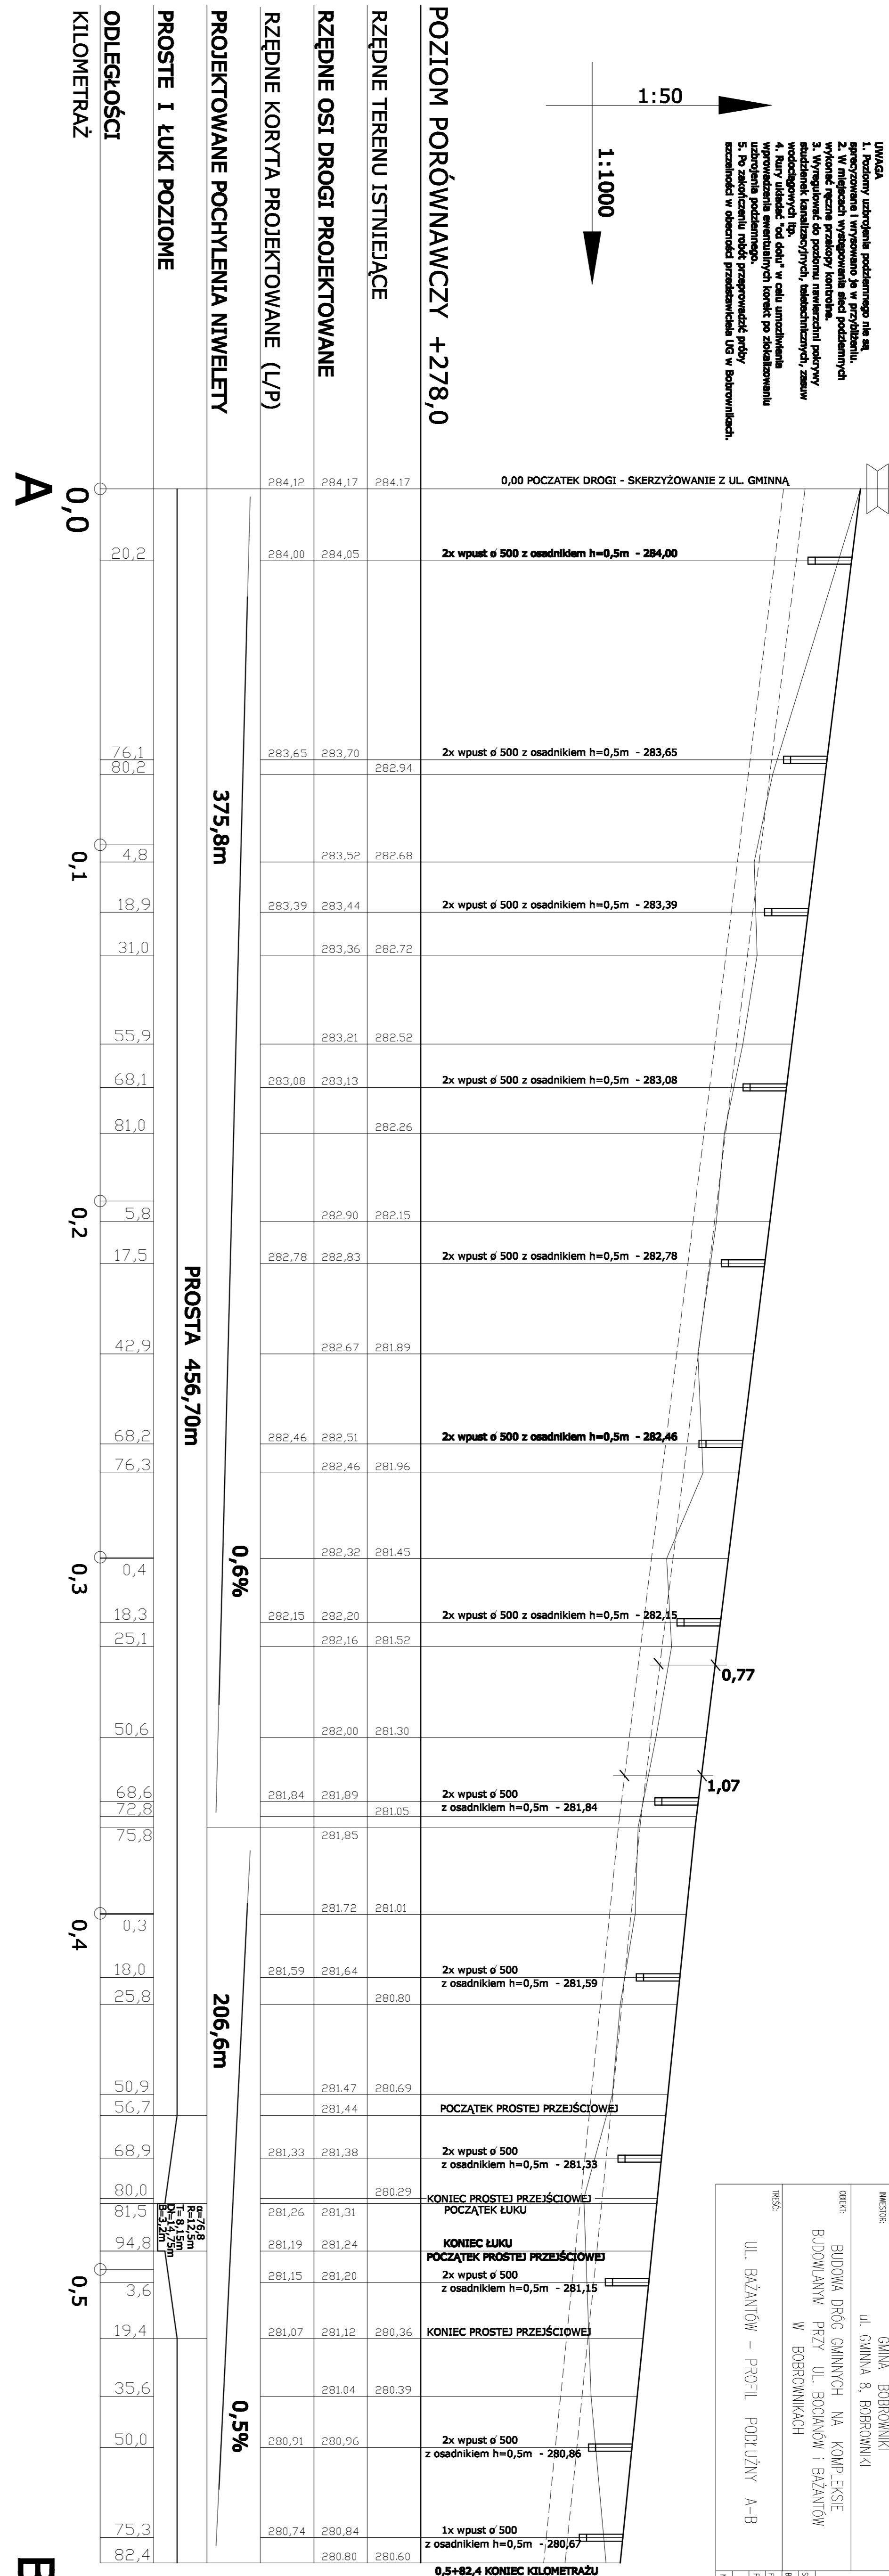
UWAGA
1. Poziomy uzbrojenia podziemnego nie są sprawdzone i wyznaczone je przybliżeniu.
2. W miejscach występowania sieci podziemnych wykonać ręczne przekopy kontrolne.
3. Wyregulować do poziomu nawierzchni pokrywy studzienek kanalizacyjnych, teletechnicznych, zasuw wodociągowych itp.
4. Rury układać "od dołu" w celu umożliwienia wprowadzenia ewentualnych korekt po zlokalizowaniu uzbrojenia podziemnego.
5. Po zakończeniu robót przeprowadzić próby szczelności w obecności przedstawiciela UG w Bobrownikach.

1:50

1:1000

POZIOM PORÓWNAWCZY +278,0
RZĘDNE TERENU ISTNIEJĄCE
RZĘDNE OSI DROGI PROJEKTOWANE
RZĘDNE KORYTA PROJEKTOWANE (L/P)
PROJEKTOWANE POCHYLENIA NIWELETY
PROSTE I ŁUKI POZIOME
ODLEGŁOŚCI
KILOMETRAŻ

A
0,0
0,00 POCZATEK DROGI - SKERZYŻOWANIE Z UL. GMINNĄ
284,12 284,17 284.17
20,2 284,00 284,05 2x wpust ø 500 z osadnikiem h=0,5m - 284,00
76,1 283,65 283,70 2x wpust ø 500 z osadnikiem h=0,5m - 283,65
80,2 282.94
0,1
4,8 283,52 282.68
18,9 283,39 283,44 2x wpust ø 500 z osadnikiem h=0,5m - 283,39
31,0 283,36 282.72
55,9 283,21 282.52
68,1 283,08 283,13 2x wpust ø 500 z osadnikiem h=0,5m - 283,08
81,0 282.26
0,2
5,8 282.90 282.15
17,5 282,78 282,83 2x wpust ø 500 z osadnikiem h=0,5m - 282,78
42,9 282.67 281.89
68,2 282,46 282,51 2x wpust ø 500 z osadnikiem h=0,5m - 282,46
76,3 282,46 281.96
0,3
0,4 282,32 281.45
18,3 282,15 282,20 2x wpust ø 500 z osadnikiem h=0,5m - 282,15
25,1 282,16 281.52
0,77
50,6 282,00 281.30
1,07
68,6 281,84 281,89 2x wpust ø 500 z osadnikiem h=0,5m - 281,84
72,8 281.05
75,8 281,85
375,8m
0,6%
PROSTA 456,70m
0,4
0,3 281.72 281.01
18,0 281,59 281,64 2x wpust ø 500 z osadnikiem h=0,5m - 281,59
25,8 280.80
50,9 281.47 280.69
56,7 281,44 POCZĄTEK PROSTEJ PRZEJŚCIOWEJ
68,9 281,33 281,38 2x wpust ø 500 z osadnikiem h=0,5m - 281,33
80,0 280.29 KONIEC PROSTEJ PRZEJŚCIOWEJ
81,5 281,26 281,31 POCZĄTEK ŁUKU
α=76,8 R=12,5m T=8,5m Dł=34,75m B=3,2m
94,8 281,19 281,24 KONIEC ŁUKU POCZĄTEK PROSTEJ PRZEJŚCIOWEJ
0,5
3,6 281,15 281,20 2x wpust ø 500 z osadnikiem h=0,5m - 281,15
19,4 281,07 281,12 280.36 KONIEC PROSTEJ PRZEJŚCIOWEJ
35,6 281.04 280.39
206,6m
0,5%
50,0 280,91 280,96 2x wpust ø 500 z osadnikiem h=0,5m - 280,86
75,3 280,74 280,84 1x wpust ø 500 z osadnikiem h=0,5m - 280,67
82,4 280.80 280.60
0,5+82,4 KONIEC KILOMETRAŻU
B

INWESTOR: GMINA BOBROWNIKI ul. GMINNA 8, BOBROWNIKI
OBIEKT: BUDOWA DRÓG GMINNYCH NA KOMPLEKSIE BUDOWLANYM PRZY UL. BOCIANÓW i BAŻANTÓW W BOBROWNIKACH
TREŚĆ: UL. BAŻANTÓW - PROFIL PODŁUŻNY A-B